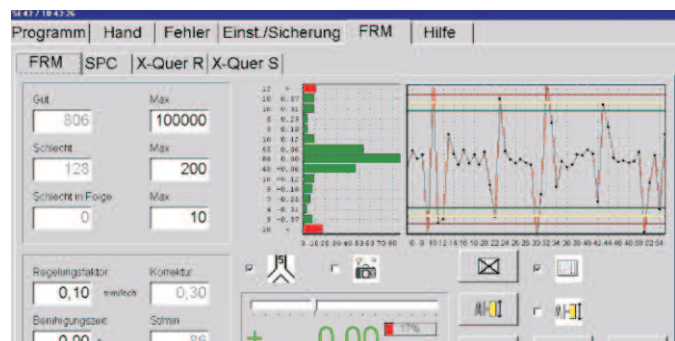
SI 47 / 10:43:26

Programm | Hand | Fehler | Einst./Sicherung | FRM | Hilfe

FRM | SPC | X-Quer R | X-Quer S

Gut
806
Max
100000

Schlecht
128
Max
200

Schlecht in Folge
0
Max
10

Regelungsfaktor
0,10 mm/Inch
Korrektur
0,30

Beruhigungszeit
0,00
Stk/min
86

17%

0,00